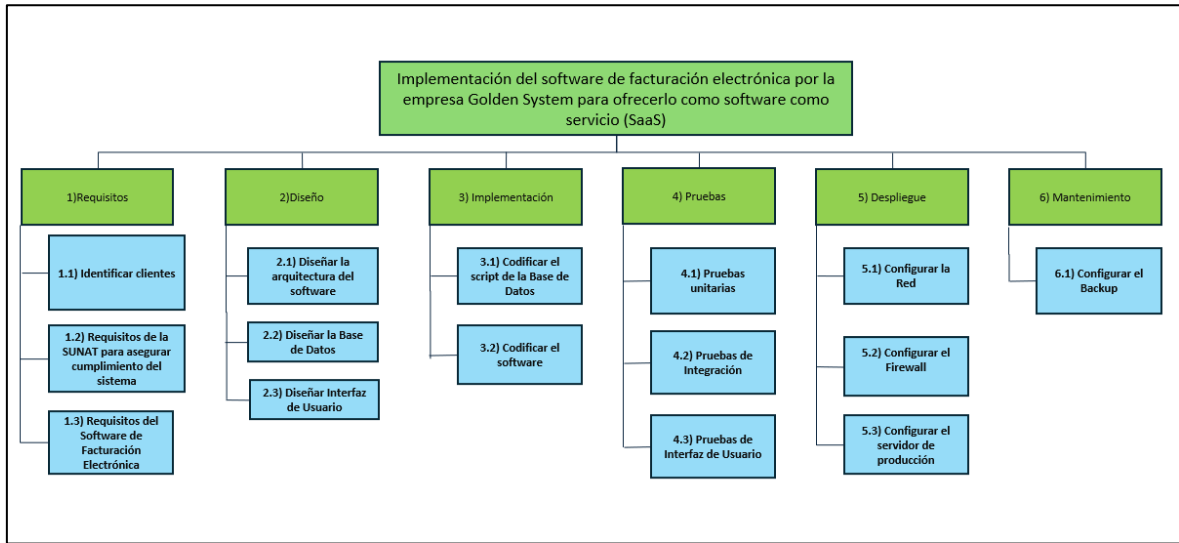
Implementación del software de facturación electrónica por la empresa Golden System para ofrecerlo como software como servicio (SaaS)

1)Requisitos

1.1) Identificar clientes

1.2) Requisitos de la SUNAT para asegurar cumplimiento del sistema

1.3) Requisitos del Software de Facturación Electrónica

2)Diseño

2.1) Diseñar la arquitectura del software

2.2) Diseñar la Base de Datos

2.3) Diseñar Interfaz de Usuario

3) Implementación

3.1) Codificar el script de la Base de Datos

3.2) Codificar el software

4) Pruebas

4.1) Pruebas unitarias

4.2) Pruebas de Integración

4.3) Pruebas de Interfaz de Usuario

5) Despliegue

5.1) Configurar la Red

5.2) Configurar el Firewall

5.3) Configurar el servidor de producción

6) Mantenimiento

6.1) Configurar el Backup